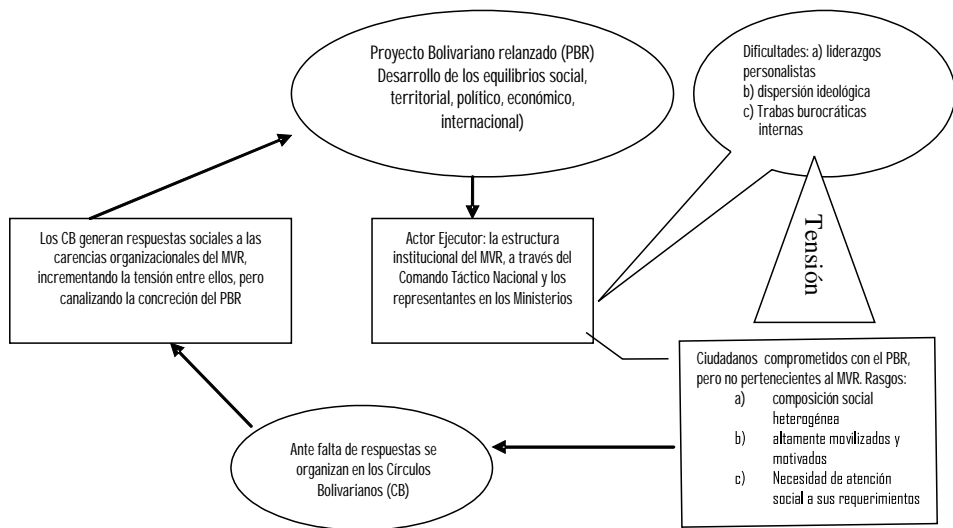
Proyecto Bolivariano relanzado (PBR) Desarrollo de los equilibrios social, territorial, político, económico, internacional)

Dificultades: a) liderazgos personalistas
b) dispersión ideológica
c) Trabas burocráticas internas

Tensión

Los CB generan respuestas sociales a las carencias organizacionales del MVR, incrementando la tensión entre ellos, pero canalizando la concreción del PBR

Actor Ejecutor: la estructura institucional del MVR, a través del Comando Táctico Nacional y los representantes en los Ministerios

Ciudadanos comprometidos con el PBR, pero no pertenecientes al MVR. Rasgos:
a) composición social heterogénea
b) altamente movilizados y motivados
c) Necesidad de atención social a sus requerimientos

Ante falta de respuestas se organizan en los Círculos Bolivarianos (CB)